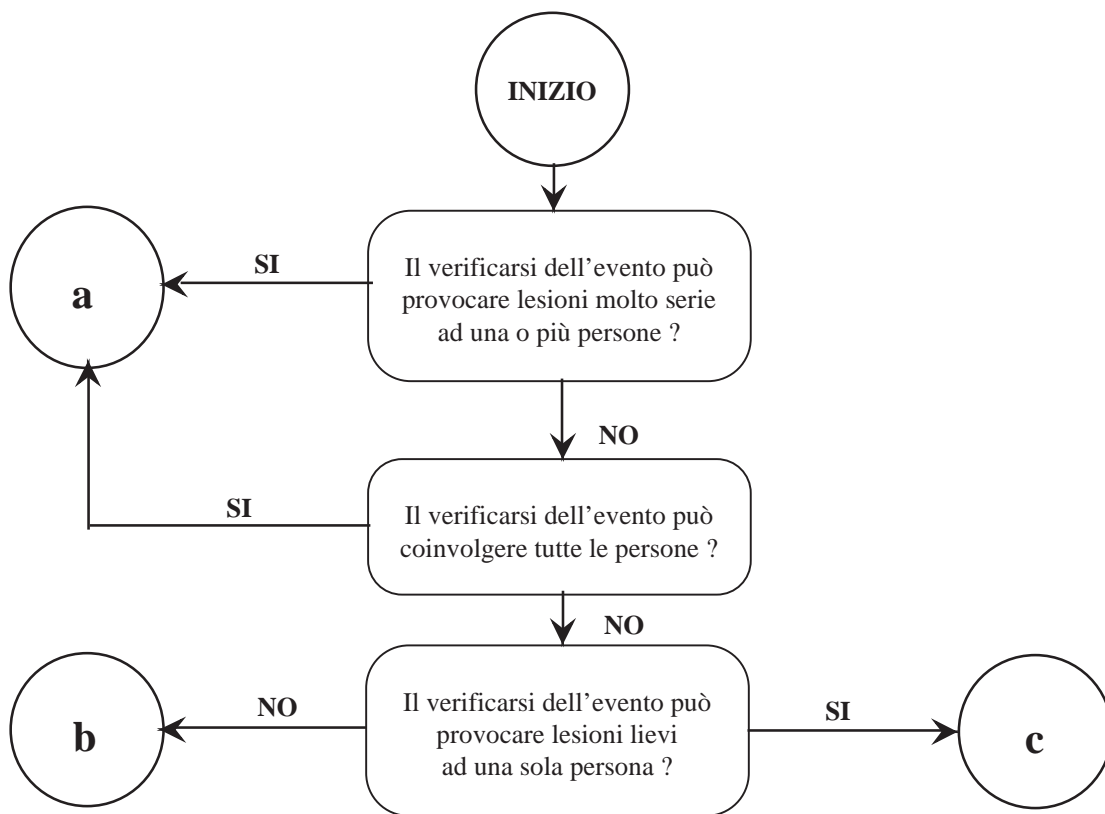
INIZIO

Il verificarsi dell’evento può provocare lesioni molto serie ad una o più persone ?

SI

a

NO

Il verificarsi dell’evento può coinvolgere tutte le persone ?

SI

NO

Il verificarsi dell’evento può provocare lesioni lievi ad una sola persona ?

NO

b

SI

c